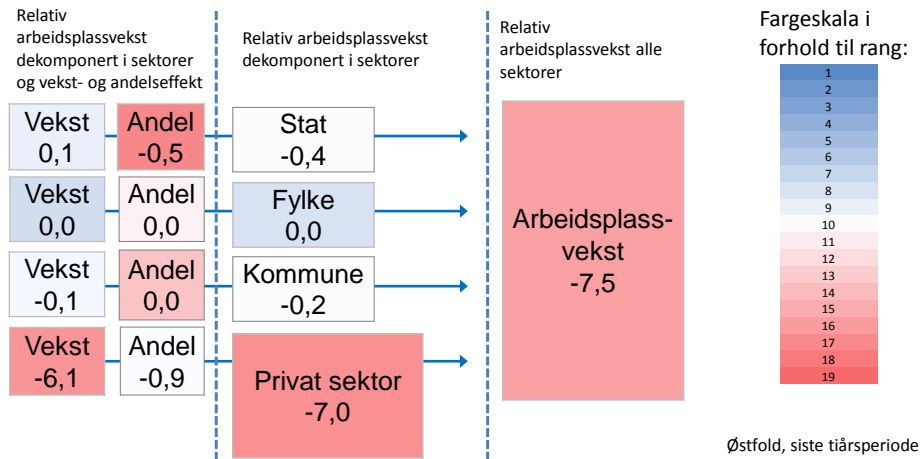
Relativ arbeidsplassvekst dekomponent i sektorer og vekst- og andelseffekt

Relativ arbeidsplassvekst dekomponert i sektorer

Relativ arbeidsplassvekst alle sektorer

Fargeskala i forhold til rang:

1
2
3
4
5
6
7
8
9
10
11
12
13
14
15
16
17
18
19

Vekst 0,1

Andel -0,5

Stat -0,4

Vekst 0,0

Andel 0,0

Fylke 0,0

Vekst -0,1

Andel 0,0

Kommune -0,2

Vekst -6,1

Andel -0,9

Privat sektor -7,0

Arbeidsplassvekst -7,5

Østfold, siste tiårsperiode